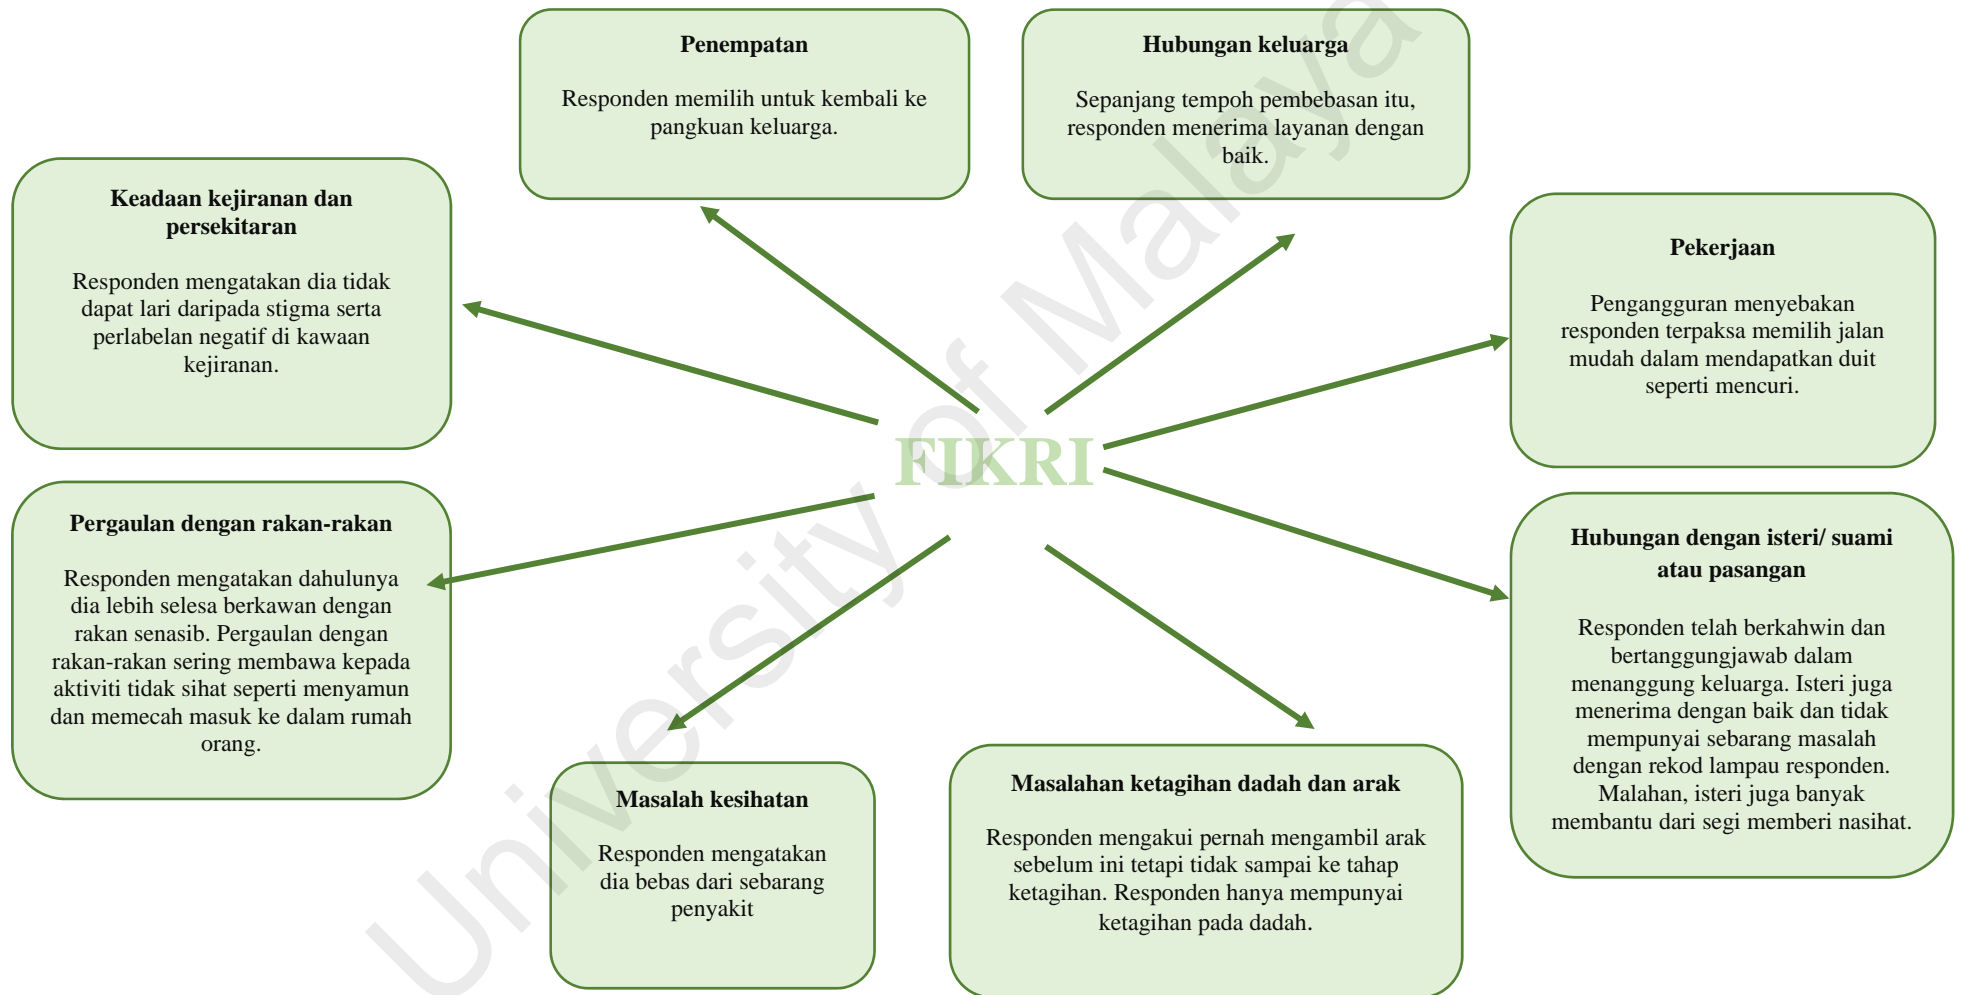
**Penempatan**

Responden memilih untuk kembali ke pangkuan keluarga.

**Hubungan keluarga**

Sepanjang tempoh pembebasan itu, responden menerima layanan dengan baik.

**Keadaan kejiranan dan persekitaran**

Responden mengatakan dia tidak dapat lari daripada stigma serta perlabelan negatif di kawaan kejiranan.

**Pekerjaan**

Pengangguran menyebakan responden terpaksa memilih jalan mudah dalam mendapatkan duit seperti mencuri.

FIKRI

**Pergaulan dengan rakan-rakan**

Responden mengatakan dahulunya dia lebih selesa berkawan dengan rakan senasib. Pergaulan dengan rakan-rakan sering membawa kepada aktiviti tidak sihat seperti menyamun dan memecah masuk ke dalam rumah orang.

**Hubungan dengan isteri/ suami atau pasangan**

Responden telah berkahwin dan bertanggungjawab dalam menanggung keluarga. Isteri juga menerima dengan baik dan tidak mempunyai sebarang masalah dengan rekod lampau responden. Malahan, isteri juga banyak membantu dari segi memberi nasihat.

**Masalah kesihatan**

Responden mengatakan dia bebas dari sebarang penyakit

**Masalahan ketagihan dadah dan arak**

Responden mengakui pernah mengambil arak sebelum ini tetapi tidak sampai ke tahap ketagihan. Responden hanya mempunyai ketagihan pada dadah.

University of Malaya